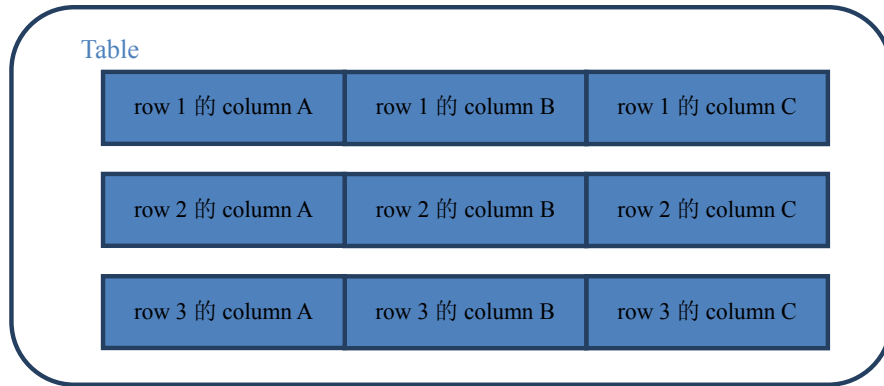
Table

| row 1 的 column A | row 1 的 column B | row 1 的 column C |
|---|---|---|
| row 2 的 column A | row 2 的 column B | row 2 的 column C |
| row 3 的 column A | row 3 的 column B | row 3 的 column C |